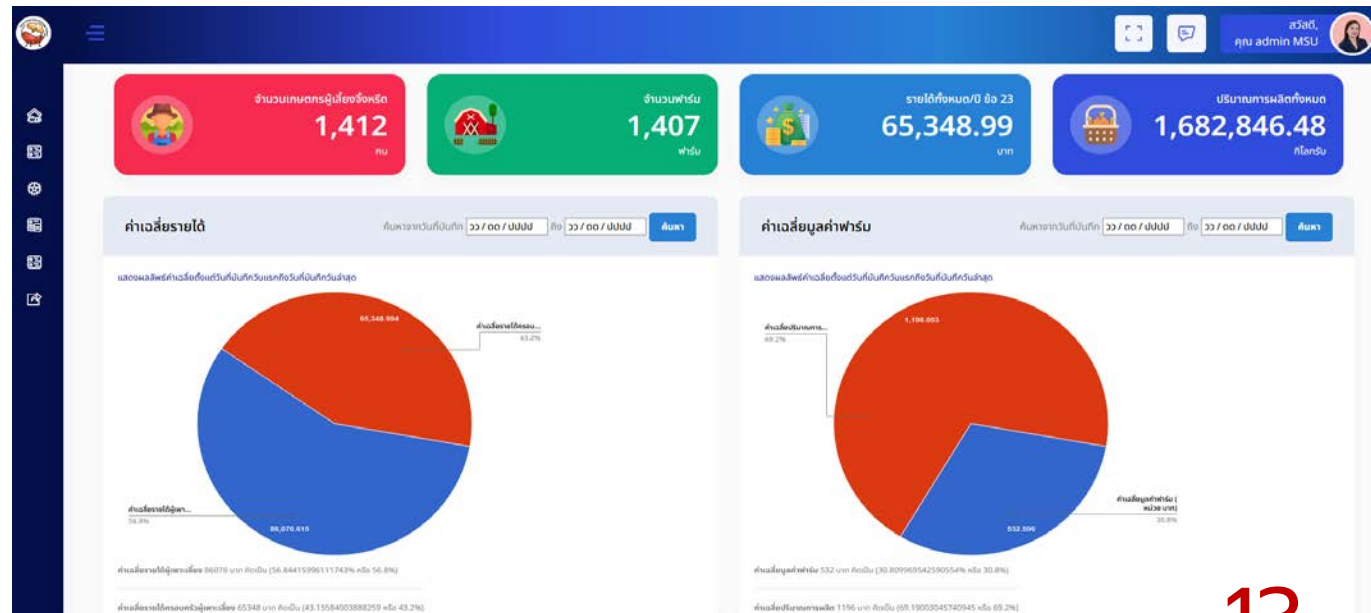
สวัสดี,
คุณ admin MSU

จำนวนเกษตรกรผู้เลี้ยงจิ้งหรีด
1,412
คน

จำนวนฟาร์ม
1,407
ฟาร์ม

รายได้ทั้งหมด/ปี ข้อ 23
65,348.99
บาท

ปริมาณการผลิตทั้งหมด
1,682,846.48
กิโลกรัม

ค่าเฉลี่ยรายได้

ค้นหาจากวันที่บันทึก วว / ดด / ปปปป ถึง วว / ดด / ปปปป ค้นหา

แสดงผลลัพธ์ค่าเฉลี่ยตั้งแต่วันที่บันทึกวันแรกถึงวันที่บันทึกวันล่าสุด

65,348.994
ค่าเฉลี่ยรายได้ครอบ...
43.2%
ค่าเฉลี่ยรายได้ผู้เพา...
56.8%
86,076.615

ค่าเฉลี่ยรายได้ผู้เพาะเลี้ยง 86076 บาท คิดเป็น (56.84415961117434% หรือ 56.8%)

ค่าเฉลี่ยรายได้ครอบครัวผู้เพาะเลี้ยง 65348 บาท คิดเป็น (43.1558400388825​9 หรือ 43.2%)

ค่าเฉลี่ยมูลค่าฟาร์ม

ค้นหาจากวันที่บันทึก วว / ดด / ปปปป ถึง วว / ดด / ปปปป ค้นหา

แสดงผลลัพธ์ค่าเฉลี่ยตั้งแต่วันที่บันทึกวันแรกถึงวันที่บันทึกวันล่าสุด

ค่าเฉลี่ยปริมาณการ...
69.2%
1,196.003
ค่าเฉลี่ยมูลค่าฟาร์ม ( หน่วย บาท)
30.8%
532.596

ค่าเฉลี่ยมูลค่าฟาร์ม 532 บาท คิดเป็น (30.809969542590554% หรือ 30.8%)

ค่าเฉลี่ยปริมาณการผลิต 1196 บาท คิดเป็น (69.19003045740945 หรือ 69.2%)

12